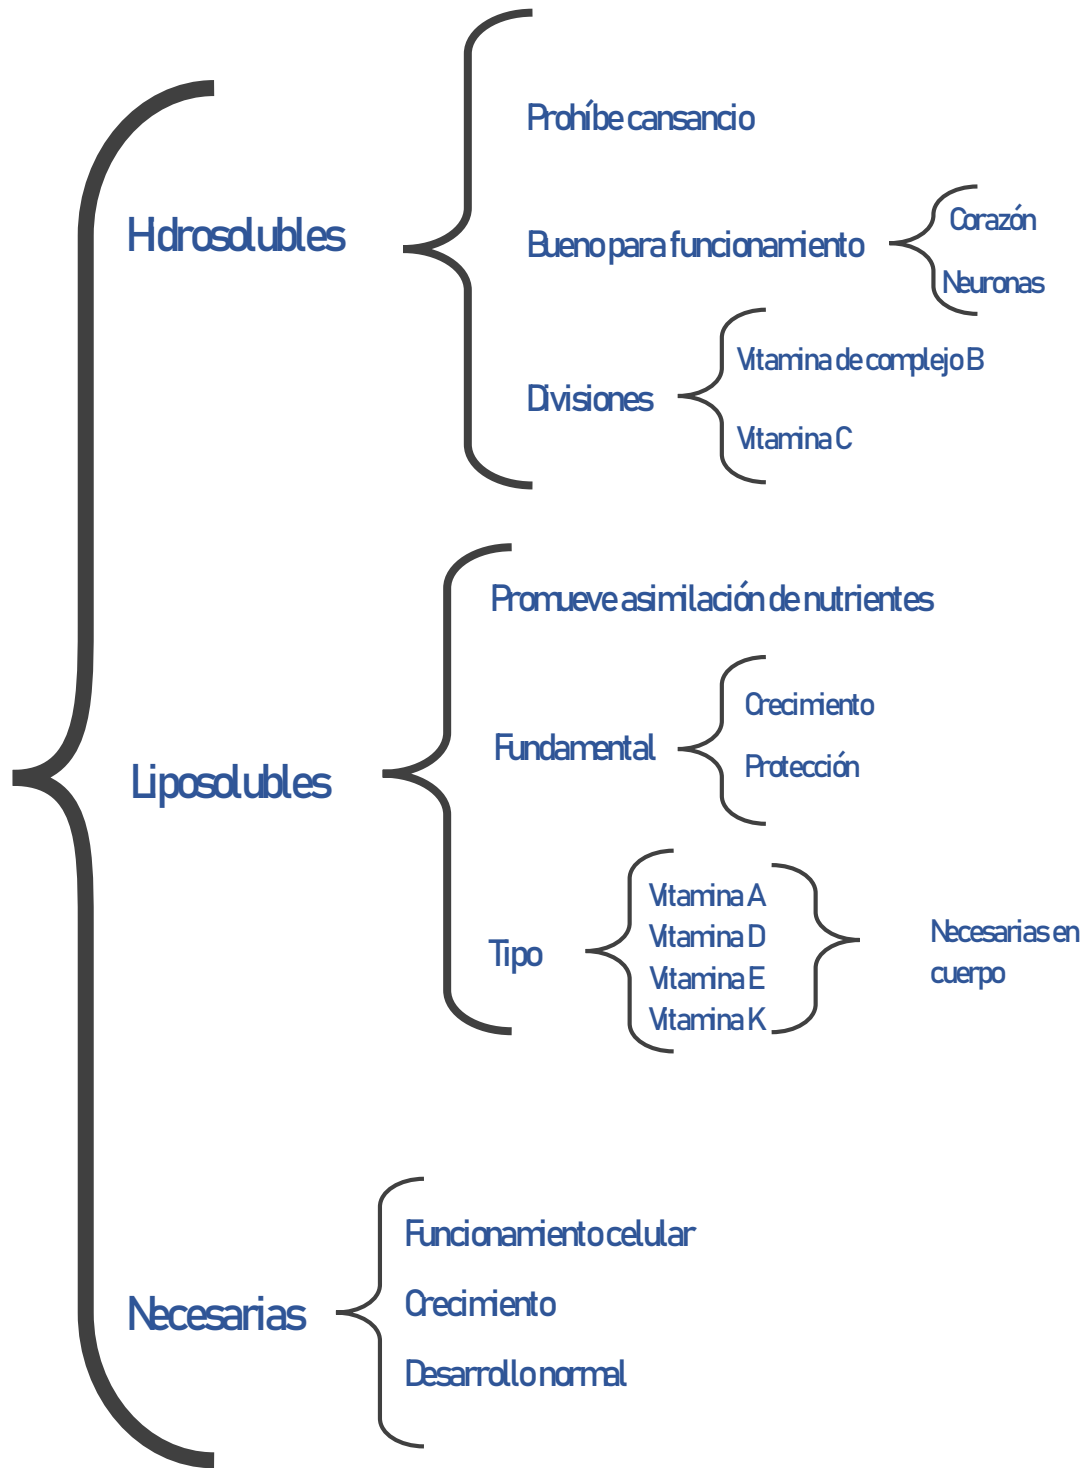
Hdrosolubles

Prohíbe cansancio

Bueno para funcionamiento

Corazón

Neuronas

Divisiones

Vitamina de complejo B

Vitamina C

Liposolubles

Promueve asimilación de nutrientes

Fundamental

Crecimiento

Protección

Tipo

Vitamina A
Vitamina D
Vitamina E
Vitamina K

Necesarias en cuerpo

Necesarias

Funcionamiento celular

Crecimiento

Desarrollo normal